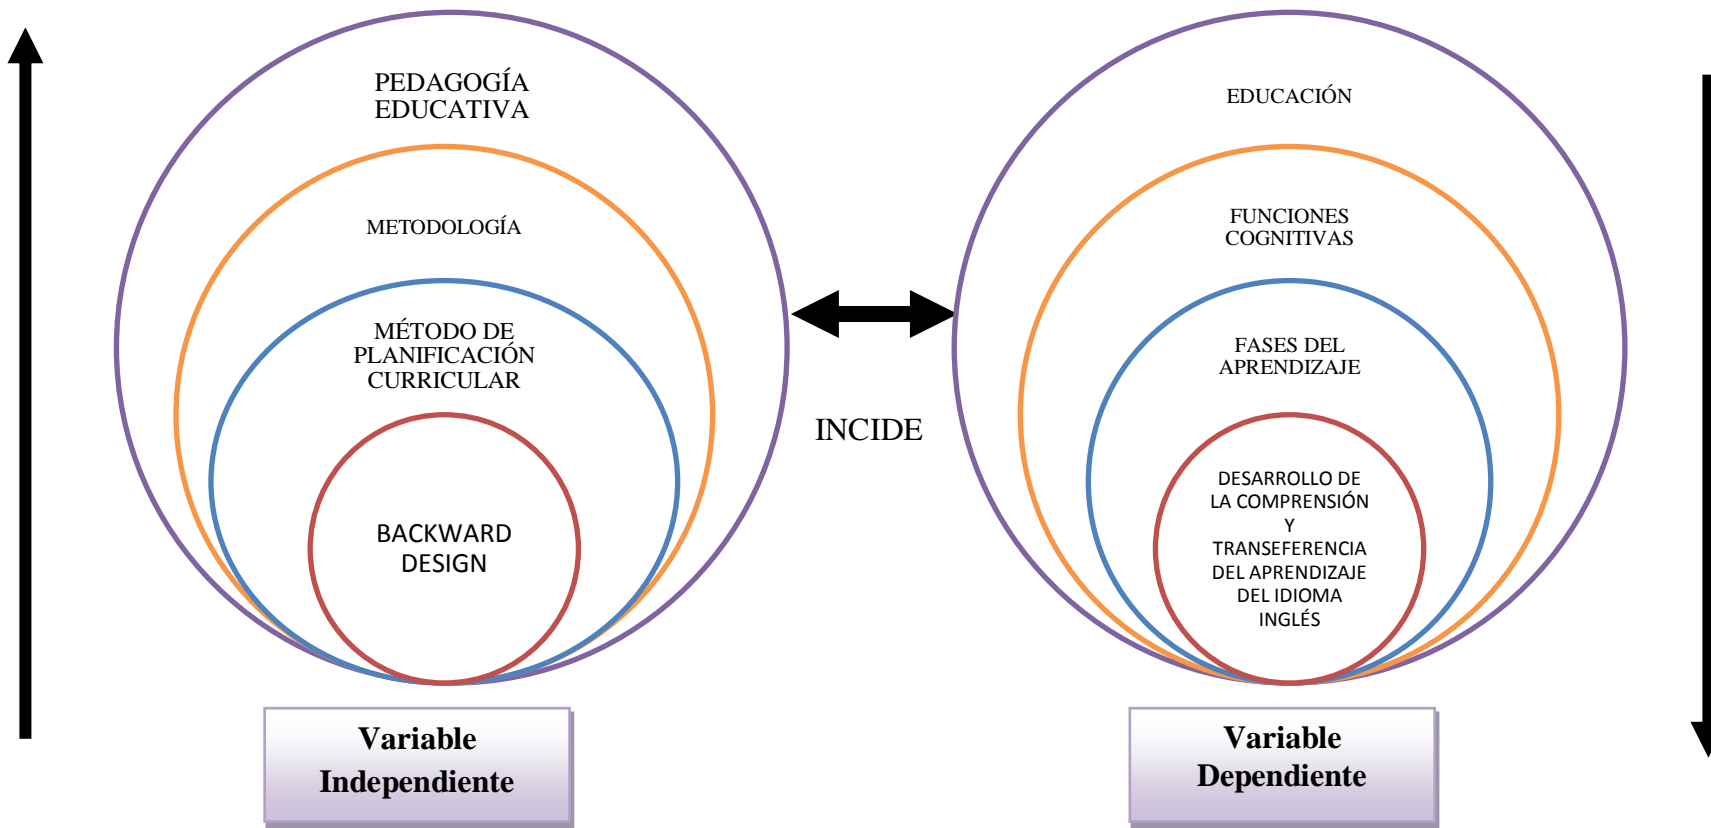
PEDAGOGÍA EDUCATIVA

METODOLOGÍA

MÉTODO DE PLANIFICACIÓN CURRICULAR

BACKWARD DESIGN

Variable Independiente

INCIDE

EDUCACIÓN

FUNCIONES COGNITIVAS

FASES DEL APRENDIZAJE

DESARROLLO DE LA COMPRENSIÓN Y TRANSEFERENCIA DEL APRENDIZAJE DEL IDIOMA INGLÉS

Variable Dependiente